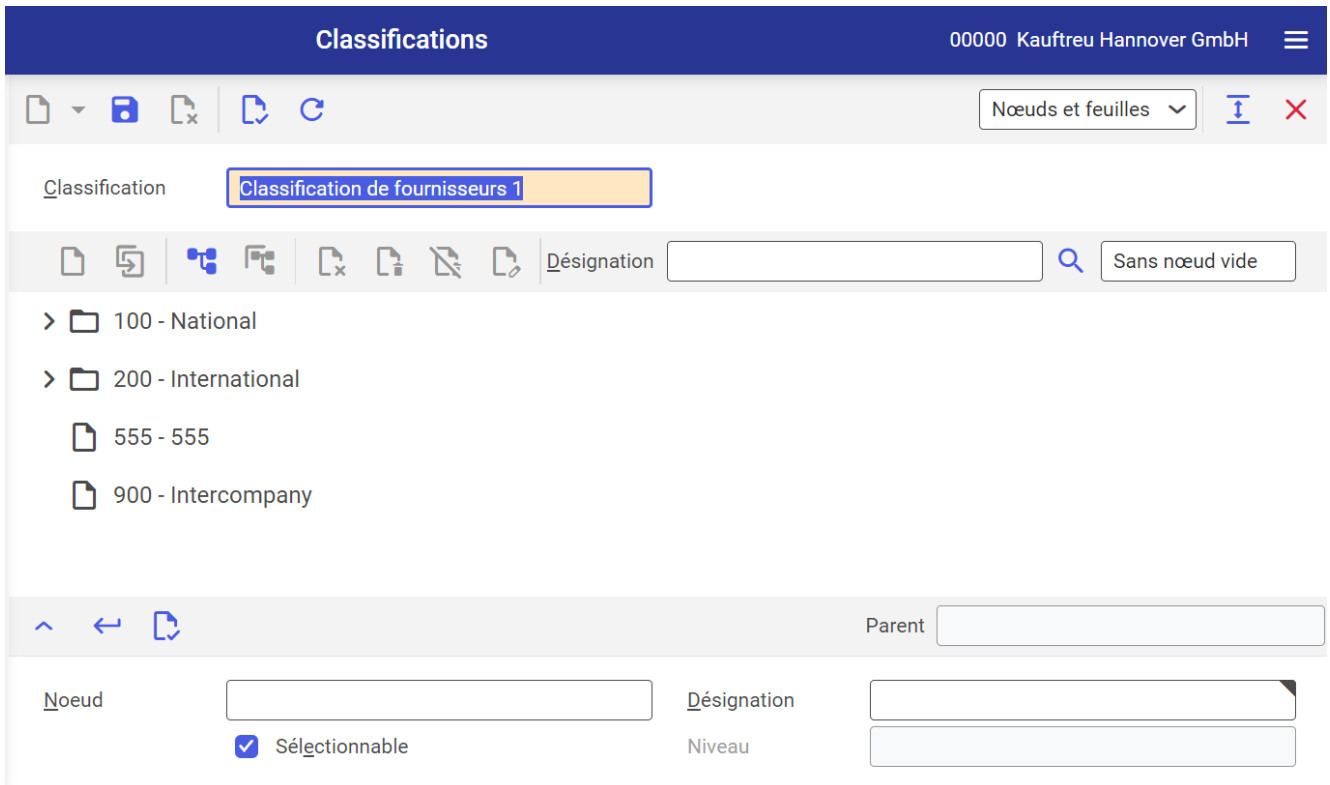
Classifications

00000 Kauftreu Hannover GmbH

Nœuds et feuilles

Classification Classification de fournisseurs 1

Désignation

Sans nœud vide

100 - National

200 - International

555 - 555

900 - Intercompany

Parent

Noeud

Désignation

Sélectionnable

Niveau